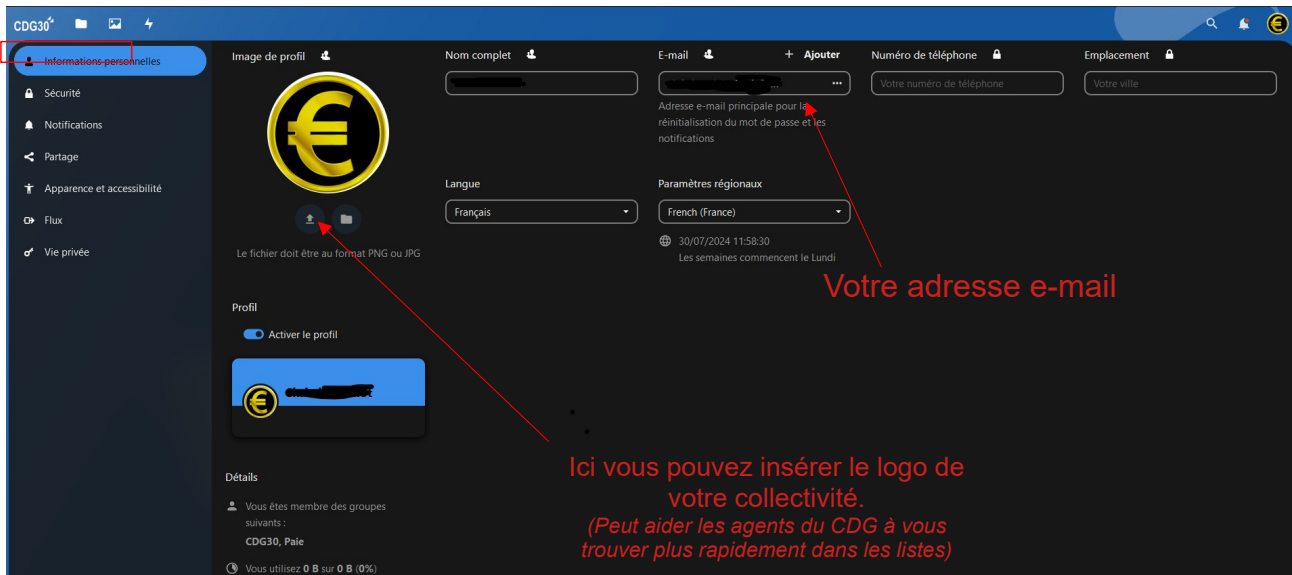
CDG30

Informations personnelles
Sécurité
Notifications
Partage
Apparence et accessibilité
Flux
Vie privée

Image de profil

Le fichier doit être au format PNG ou JPG

Profil
Activer le profil

Détails
Vous êtes membre des groupes suivants :
CDG30, Paie
Vous utilisez 0 B sur 0 B (0%)

Nom complet

E-mail
+ Ajouter
Adresse e-mail principale pour la réinitialisation du mot de passe et les notifications

Numéro de téléphone
Votre numéro de téléphone

Emplacement
Votre ville

Langue
Français

Paramètres régionaux
French (France)
30/07/2024 11:58:30
Les semaines commencent le Lundi

Votre adresse e-mail

Ici vous pouvez insérer le logo de votre collectivité.
(Peut aider les agents du CDG à vous trouver plus rapidement dans les listes)